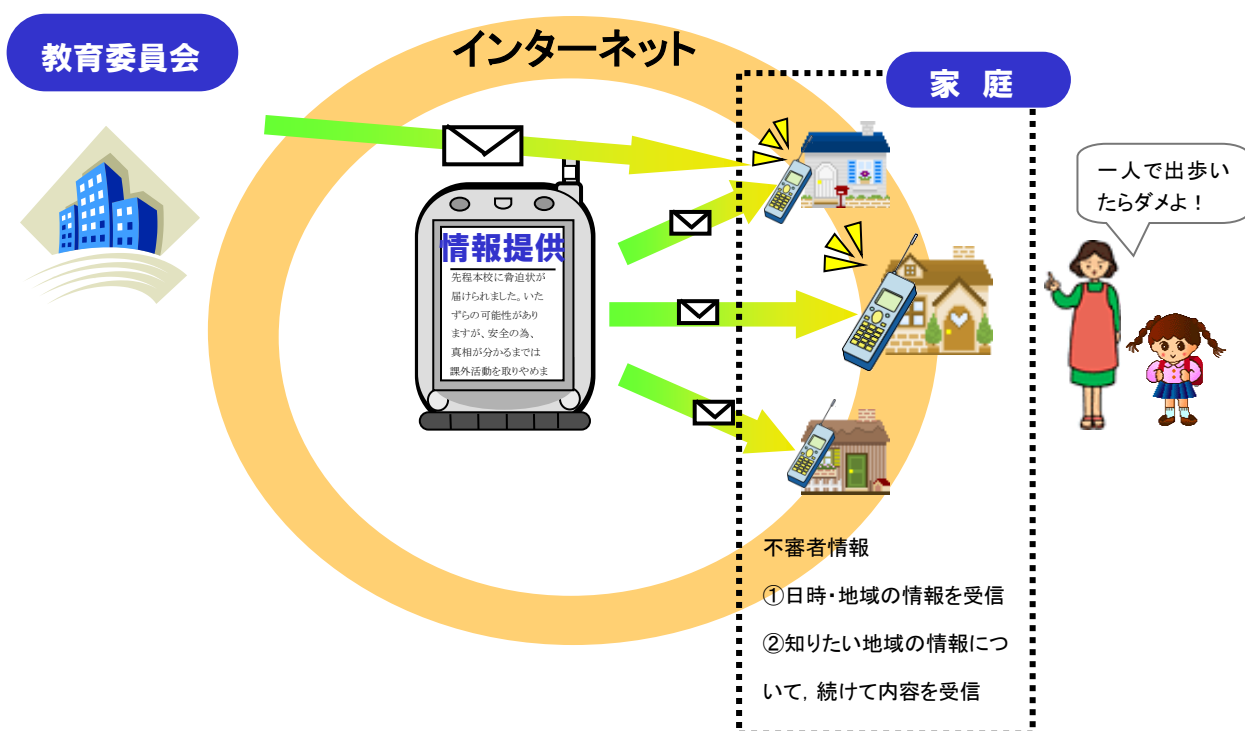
教育委員会

インターネット

家　庭

情報提供

先程本校に脅迫状が届けられました。いたずらの可能性がありますが、安全の為、真相が分かるまでは課外活動を取りやめま

一人で出歩いたらダメよ！

不審者情報

①日時・地域の情報を受信

②知りたい地域の情報について，続けて内容を受信